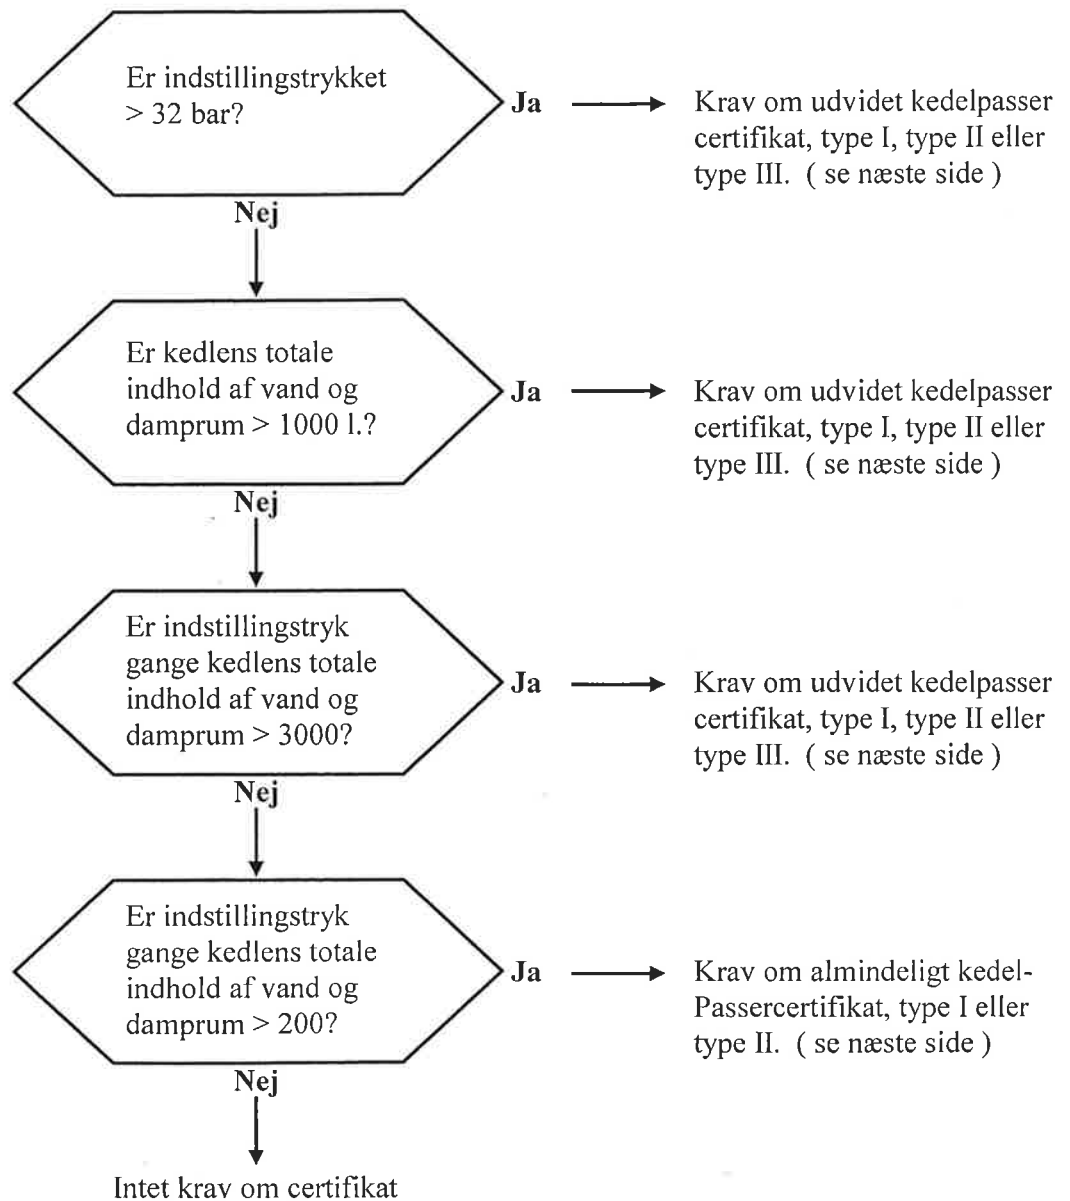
Er indstillingstrykket > 32 bar?

Ja

Krav om udvidet kedelpasser certifikat, type I, type II eller type III. ( se næste side )

Nej

Er kedlens totale indhold af vand og damprum > 1000 l.?

Ja

Krav om udvidet kedelpasser certifikat, type I, type II eller type III. ( se næste side )

Nej

Er indstillingstryk gange kedlens totale indhold af vand og damprum > 3000?

Ja

Krav om udvidet kedelpasser certifikat, type I, type II eller type III. ( se næste side )

Nej

Er indstillingstryk gange kedlens totale indhold af vand og damprum > 200?

Ja

Krav om almindeligt kedel-Passercertifikat, type I eller type II. ( se næste side )

Nej

Intet krav om certifikat